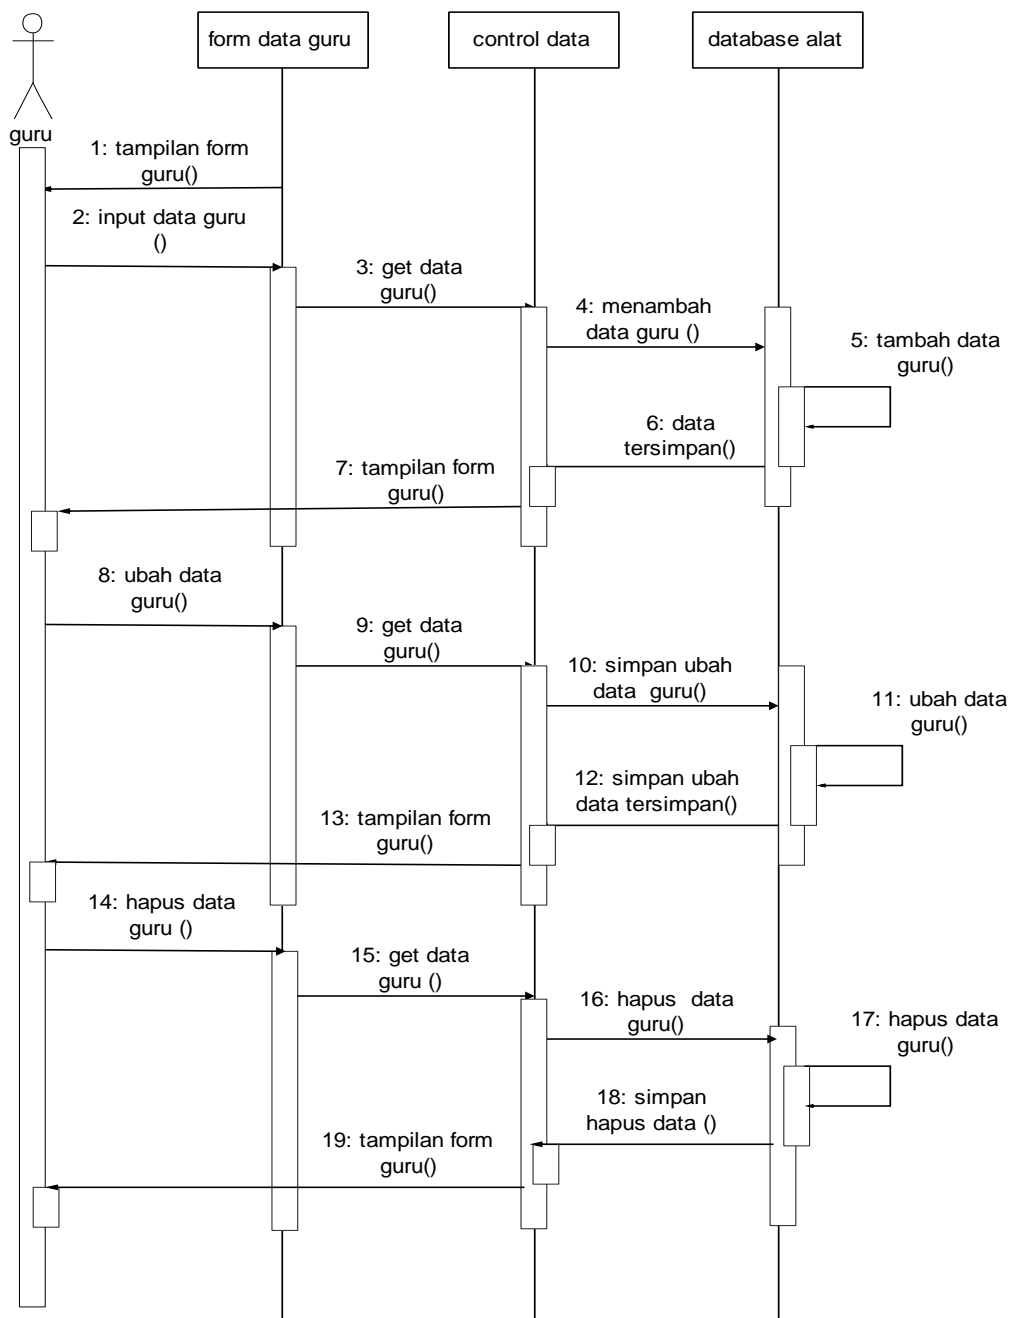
form data guru

control data

database alat

guru

1: tampilan form guru()

2: input data guru ()

3: get data guru()

4: menambah data guru ()

5: tambah data guru()

6: data tersimpan()

7: tampilan form guru()

8: ubah data guru()

9: get data guru()

10: simpan ubah data guru()

11: ubah data guru()

12: simpan ubah data tersimpan()

13: tampilan form guru()

14: hapus data guru ()

15: get data guru ()

16: hapus data guru()

17: hapus data guru()

18: simpan hapus data ()

19: tampilan form guru()